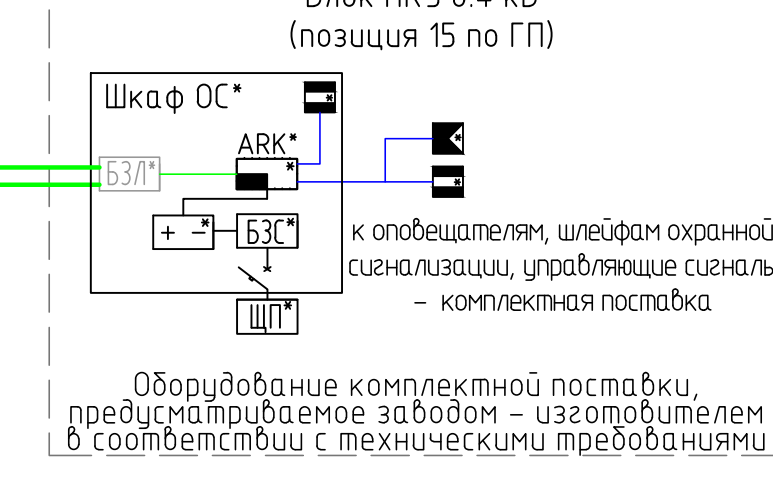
Блок НКУ 0.4 кВ
(позиция 15 по ГП)

Шкаф ОС*

ARK*

БЗЛ*

+ –*

БЗС*

ЩП*

к оповещателям, шлейфам охранной сигнализации, управляющие сигналы – комплектная поставка

Оборудование комплектной поставки, предусматриваемое заводом – изготовителем в соответствии с техническими требованиями